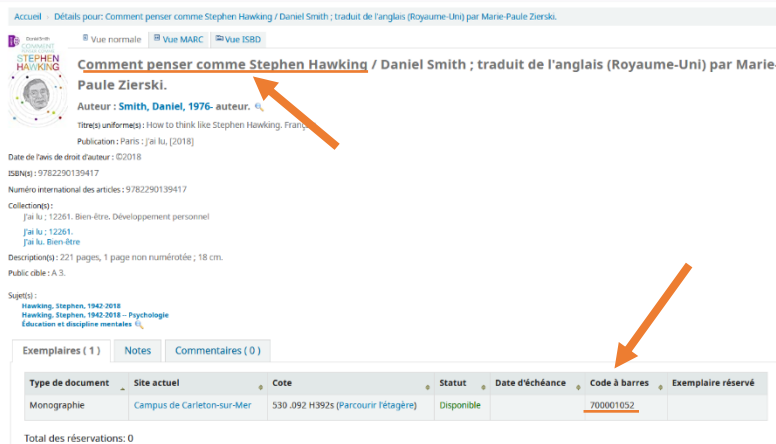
Accueil › Détails pour: Comment penser comme Stephen Hawking / Daniel Smith ; traduit de l'anglais (Royaume-Uni) par Marie-Paule Zierski.

Daniel Smith COMMENT PENSER COMME STEPHEN HAWKING

Vue normale | Vue MARC | Vue ISBD

Comment penser comme Stephen Hawking / Daniel Smith ; traduit de l'anglais (Royaume-Uni) par Marie-Paule Zierski.

Auteur : Smith, Daniel, 1976- auteur.

Titre(s) uniforme(s) : How to think like Stephen Hawking. Franç

Publication : Paris : J'ai lu, [2018]

Date de l'avis de droit d'auteur : ©2018

ISBN(s) : 9782290139417

Numéro international des articles : 9782290139417

Collection(s) :
J'ai lu ; 12261. Bien-être. Développement personnel
J'ai lu ; 12261.
J'ai lu. Bien-être

Description(s) : 221 pages, 1 page non numérotée ; 18 cm.

Public cible : A 3.

Sujet(s) :
Hawking, Stephen, 1942-2018
Hawking, Stephen, 1942-2018 -- Psychologie
Éducation et discipline mentales

Exemplaires ( 1 ) | Notes | Commentaires ( 0 )

| Type de document | Site actuel | Cote | Statut | Date d'échéance | Code à barres | Exemplaire réservé |
|---|---|---|---|---|---|---|
| Monographie | Campus de Carleton-sur-Mer | 530 .092 H392s (Parcourir l'étagère) | Disponible | | 700001052 | |

Total des réservations: 0